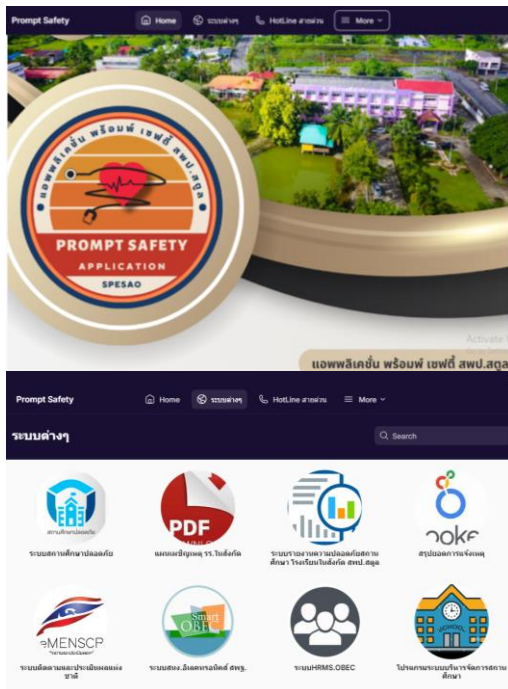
Prompt Safety

Home ระบบต่างๆ HotLine สายด่วน More

แอพพลิเคชั่น พร้อมพ์ เซฟตี้ สพป.สตูล

PROMPT SAFETY

APPLICATION

SPESAO

Activate

แอพพลิเคชั่น พร้อมพ์ เซฟตี้ สพป.สตูล

Prompt Safety

Home ระบบต่างๆ HotLine สายด่วน More

ระบบต่างๆ

Search

สถานศึกษาปลอดภัย

ระบบสถานศึกษาปลอดภัย

PDF

แผนเผชิญเหตุ รร.ในสังกัด

ระบบรายงานความปลอดภัยสถานศึกษา โรงเรียนในสังกัด สพป.สตูล

ooke

สรุปยอดการแจ้งเหตุ

eMENSCR

ระบบติดตามและประเมินผลแห่งชาติ

Smart OBEC

ระบบสพฐ.อัจฉริยะ สพฐ.

ระบบHRMS.OBEC

โปรแกรมระบบบริหารจัดการสถานศึกษา